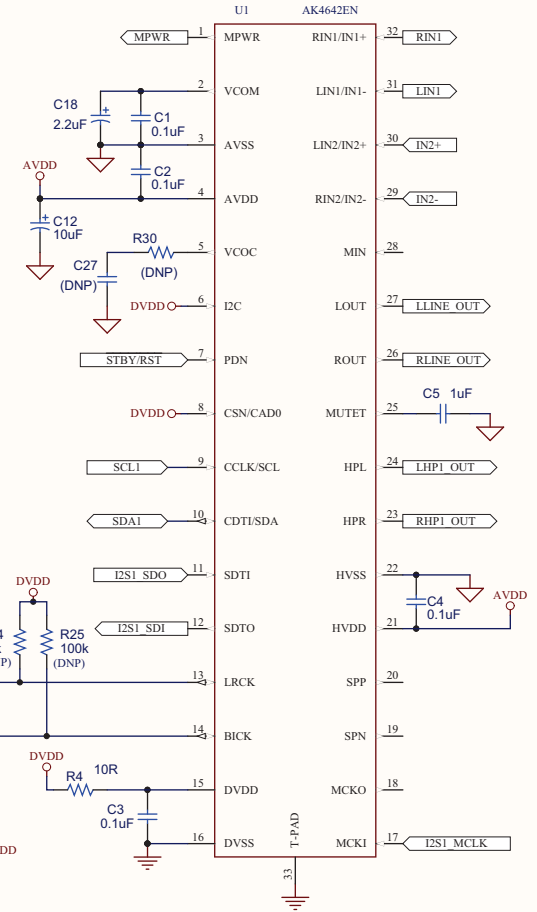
U1 AK4642EN

MPWR 1 MPWR
2 VCOM
C18 2.2uF
C1 0.1uF
3 AVSS
AVDD
C2 0.1uF
4 AVDD
C12 10uF
R30 (DNP)
5 VCOC
C27 (DNP)
DVDD 6 I2C
STBY/RST 7 PDN
DVDD 8 CSN/CAD0
SCL1 9 CCLK/SCL
SDA1 10 CDTI/SDA
I2S1_SDO 11 SDTI
DVDD
4
P)
R25 100k (DNP)
I2S1_SDI 12 SDTO
13 LRCK
14 BICK
DVDD
R4 10R
15 DVDD
C3 0.1uF
16 DVSS
DD
T-PAD
33

32 RIN1/IN1+ RIN1
31 LIN1/IN1- LIN1
30 LIN2/IN2+ IN2+
29 RIN2/IN2- IN2-
28 MIN
27 LOUT LLINE_OUT
26 ROUT RLINE_OUT
C5 1uF
25 MUTET
24 HPL LHP1_OUT
23 HPR RHP1_OUT
22 HVSS
C4 0.1uF
AVDD
21 HVDD
20 SPP
19 SPN
18 MCKO
17 MCKI I2S1_MCLK